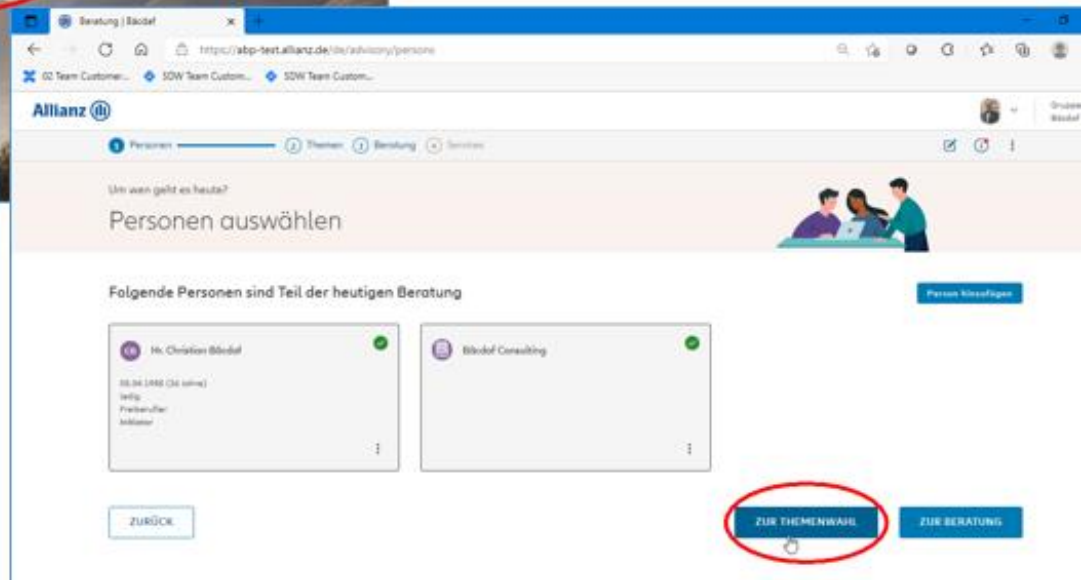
Beratung | Bödof

https://abp-test.allianz.de/de/advisory/persons

02 Team Customer... SDW Team Custom... SDW Team Custom...

Allianz

Gruppe Bödof

Personen Themen Beratung Services

Um wen geht es heute?

Personen auswählen

Folgende Personen sind Teil der heutigen Beratung

Person hinzufügen

CB Hr. Christian Bödof

06.04.1988 (36 Jahre)
ledig
Freiberufler
Mitarbeiter

Bödof Consulting

ZURÜCK

ZUR THEMENWAHL

ZUR BERATUNG